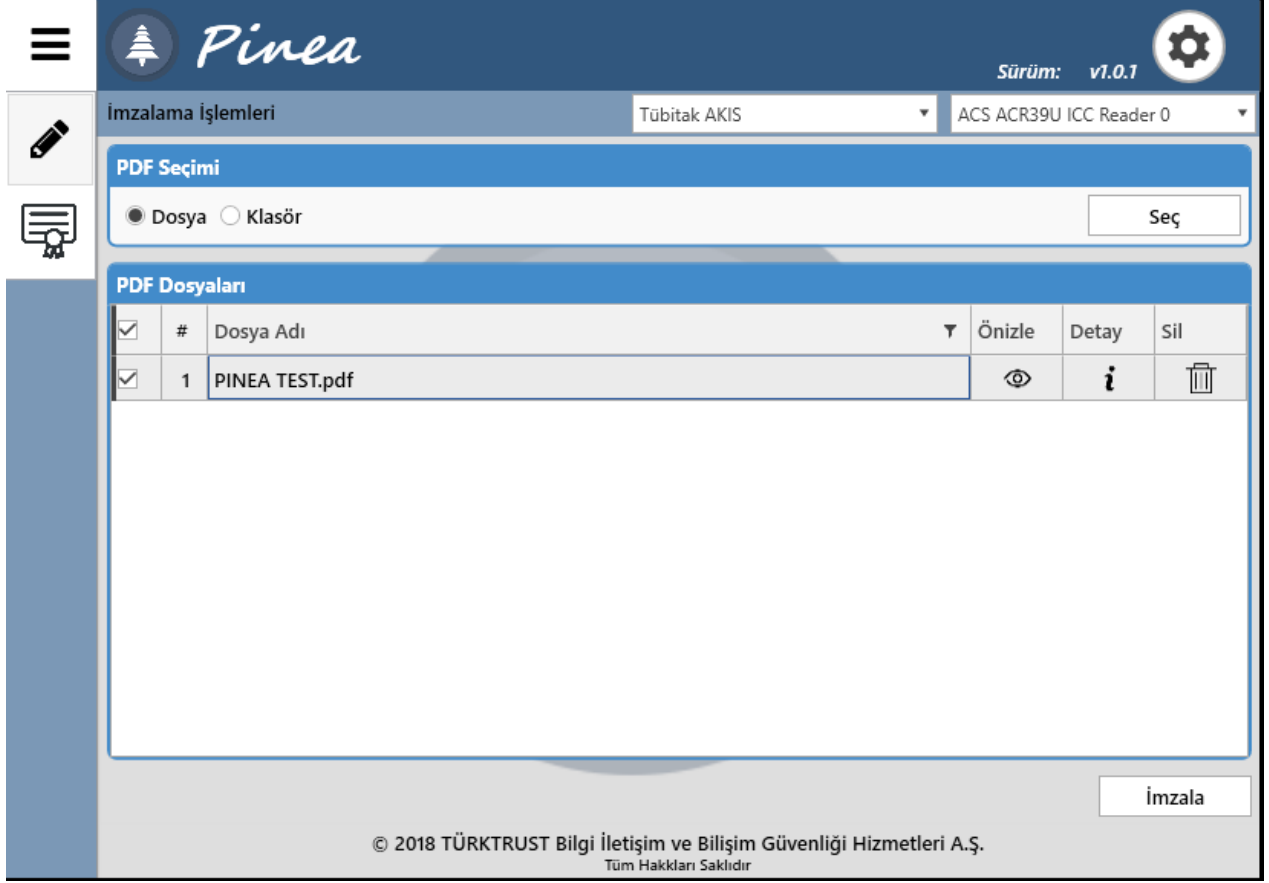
Pinea

Sürüm: v1.0.1

İmzalama İşlemleri

Tübitak AKIS

ACS ACR39U ICC Reader 0

PDF Seçimi

Dosya Klasör

Seç

PDF Dosyaları

| | # | Dosya Adı | Önizle | Detay | Sil |
|---|---|---|---|---|---|
| | 1 | PINEA TEST.pdf | | i | |

İmzala

© 2018 TÜRKTRUST Bilgi İletişim ve Bilişim Güvenliği Hizmetleri A.Ş.
Tüm Hakkları Saklıdır